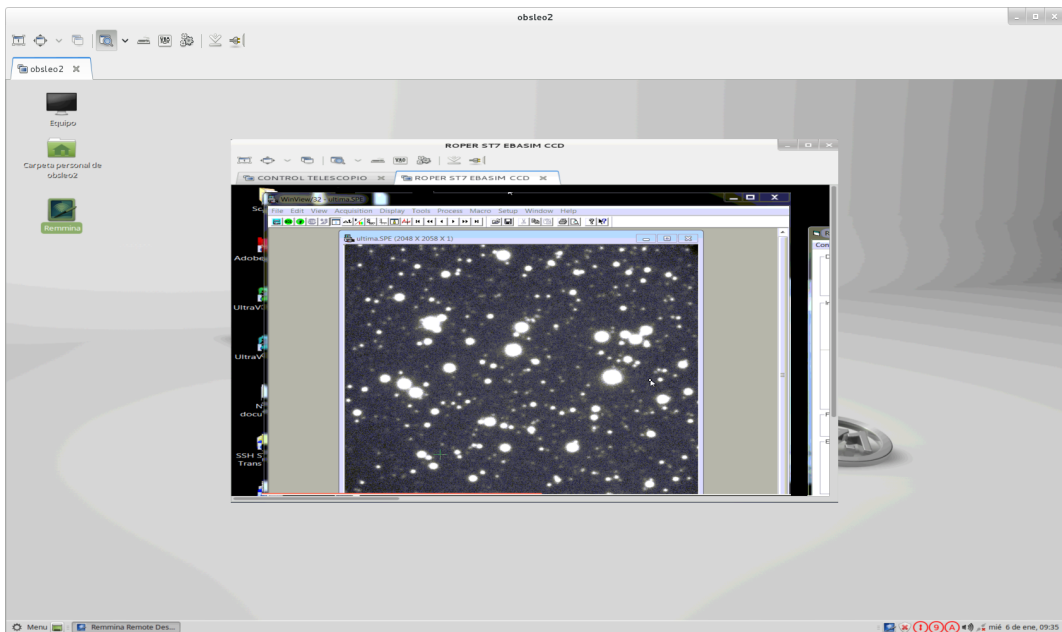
obsleo2

obsleo2 ✕

Equipo

Carpeta personal de obsleo2

Remmina

ROPER ST7 EBASIM CCD

CONTROL TELESCOPIO ✕

ROPER ST7 EBASIM CCD ✕

WinView/32 - ultima.SPE

File Edit View Acquisition Display Tools Process Macro Setup Window Help

ultima.SPE (2048 X 2058 X 1)

Sc

Adobe

UltraV

UltraV

N docu

SSH S Trans

Con

Menu

Remmina Remote Des...

mié 6 de ene, 09:35